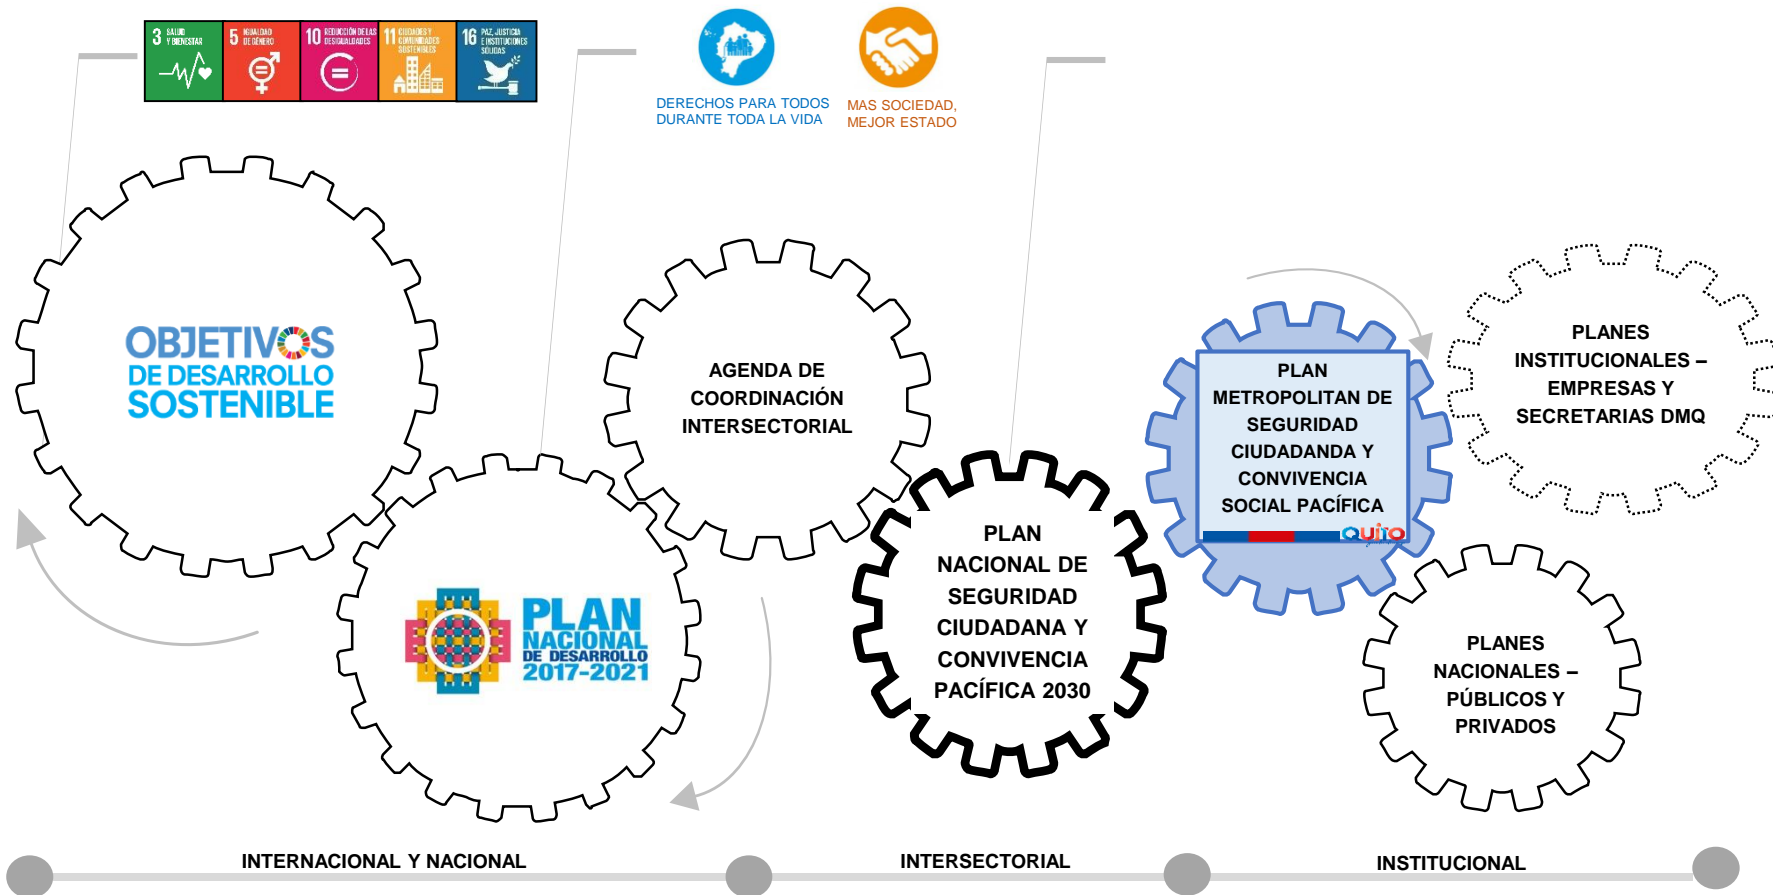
3 SALUD Y BIENESTAR
5 IGUALDAD DE GÉNERO
10 REDUCCIÓN DE LAS DESIGUALDADES
11 CIUDADES Y COMUNIDADES SOSTENIBLES
16 PAZ, JUSTICIA E INSTITUCIONES SÓLIDAS

DERECHOS PARA TODOS DURANTE TODA LA VIDA

MAS SOCIEDAD, MEJOR ESTADO

OBJETIVOS DE DESARROLLO SOSTENIBLE

AGENDA DE COORDINACIÓN INTERSECTORIAL

PLAN NACIONAL DE DESARROLLO 2017-2021

PLAN NACIONAL DE SEGURIDAD CIUDADANA Y CONVIVENCIA PACÍFICA 2030

PLAN METROPOLITAN DE SEGURIDAD CIUDADANDA Y CONVIVENCIA SOCIAL PACÍFICA

Quito

PLANES INSTITUCIONALES – EMPRESAS Y SECRETARIAS DMQ

PLANES NACIONALES – PÚBLICOS Y PRIVADOS

INTERNACIONAL Y NACIONAL

INTERSECTORIAL

INSTITUCIONAL